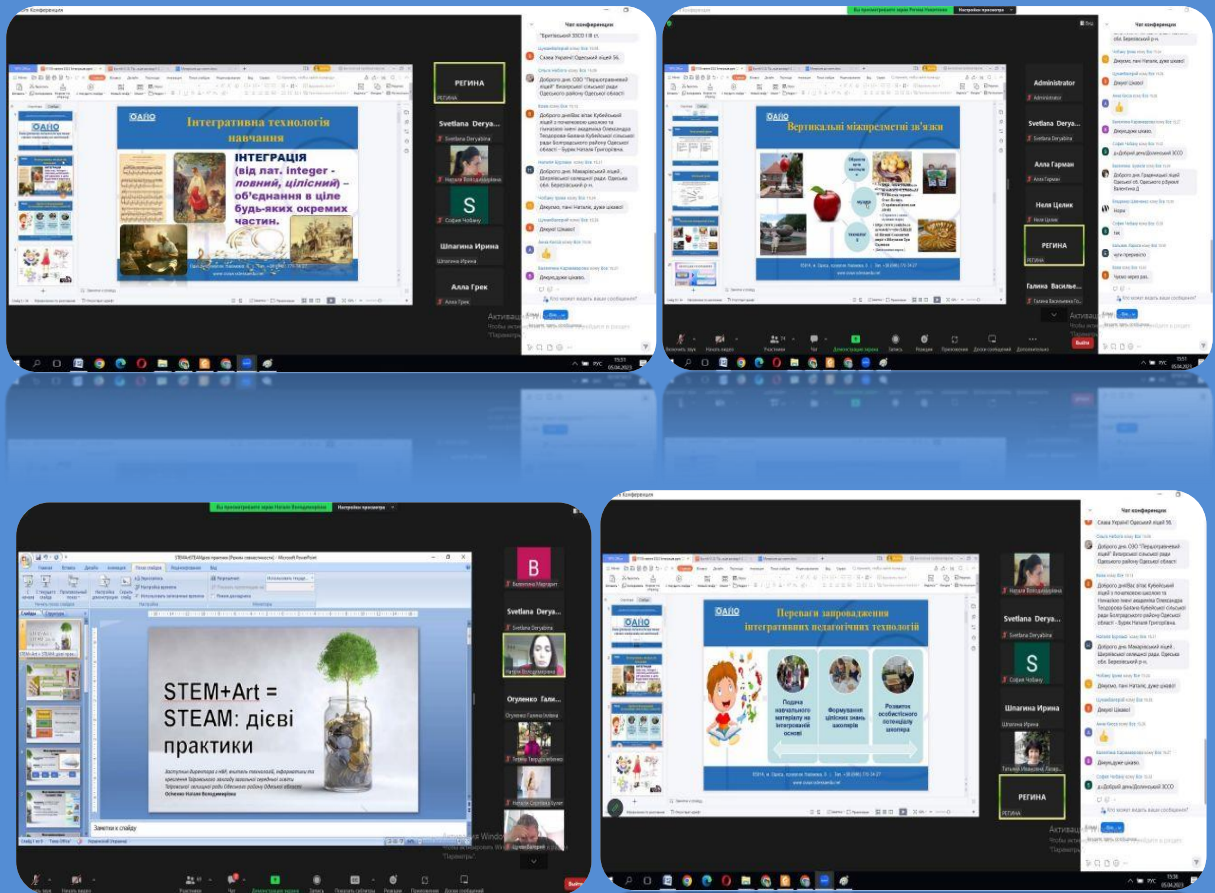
Zoom Конференція

Чат конференції

"Вертіївський ЗЗСО І-ІІІ ст."

Слава Україні! Одеський ліцей 56.

Доброго дня. ОЗО "Першотравневий ліцей" Вигодянської сільської ради Одеського району Одеської області

Доброго днябВас вітає Кубейський ліцей з початковою школою та гімназією імені академіка Олександра Теодоровича Балабана Кубейської сільської ради Болградського району Одеської області - Бурак Наталя Григорівна.

Доброго дня. Макарівський ліцей , Ширяївської селищної ради. Одеська обл. Березівський р-н.

Дякую, пані Наталю, дуже цікаво!

Дякую! Цікаво!

Дякую,дуже цікаво.

Кто может видеть ваши сообщения?

ОАПО

Інтегративна технологія навчання

ІНТЕГРАЦІЯ (від лат. integer - повний, цілісний) – об'єднання в ціле будь-яких окремих частин.

РЕГИНА

Svetlana Derya...

Svetlana Deryabina

Наталя Володимирівна

S

Софія Чобану

Шпагина Ирина

Алла Грек

Вертикальні міжпредметні зв'язки

Administrator

Алла Герман

Неля Целик

Галина Василье...

Дякую, пані Наталю, дуже цікаво!

Дякуємо,цікаво.

Д-Добрий день!Долинський ЗЗСО

Доброго дня.Гладківський ліцей Одеської обл. Одеського р-ну

Чудово

Так

чути прекрасно

Чаплинка

Вы просматриваете экран Натали Володимирівна

Настройки просмотра

STEM+Art = STEAM: дієві практики

Заступник директора з НВР, вчитель технологій, інформатики та креслення Біляївського закладу загальної середньої освіти Біляївської селищної ради Одеського району Одеської області Осипенко Натали Володимирівна

Svetlana Derya...

Огуленко Гали...

Заметки к слайду

Активация Windows

Перевага запровадження інтегративних педагогічних технологій

Подача навчального матеріалу на інтегрованій основі

Формування цілісних знань школярів

Розвиток особистісного потенціалу школяра

Шпагина Ирина

РЕГИНА

Д-Добрий день!Долинський ЗЗСО

Кто может видеть ваши сообщения?